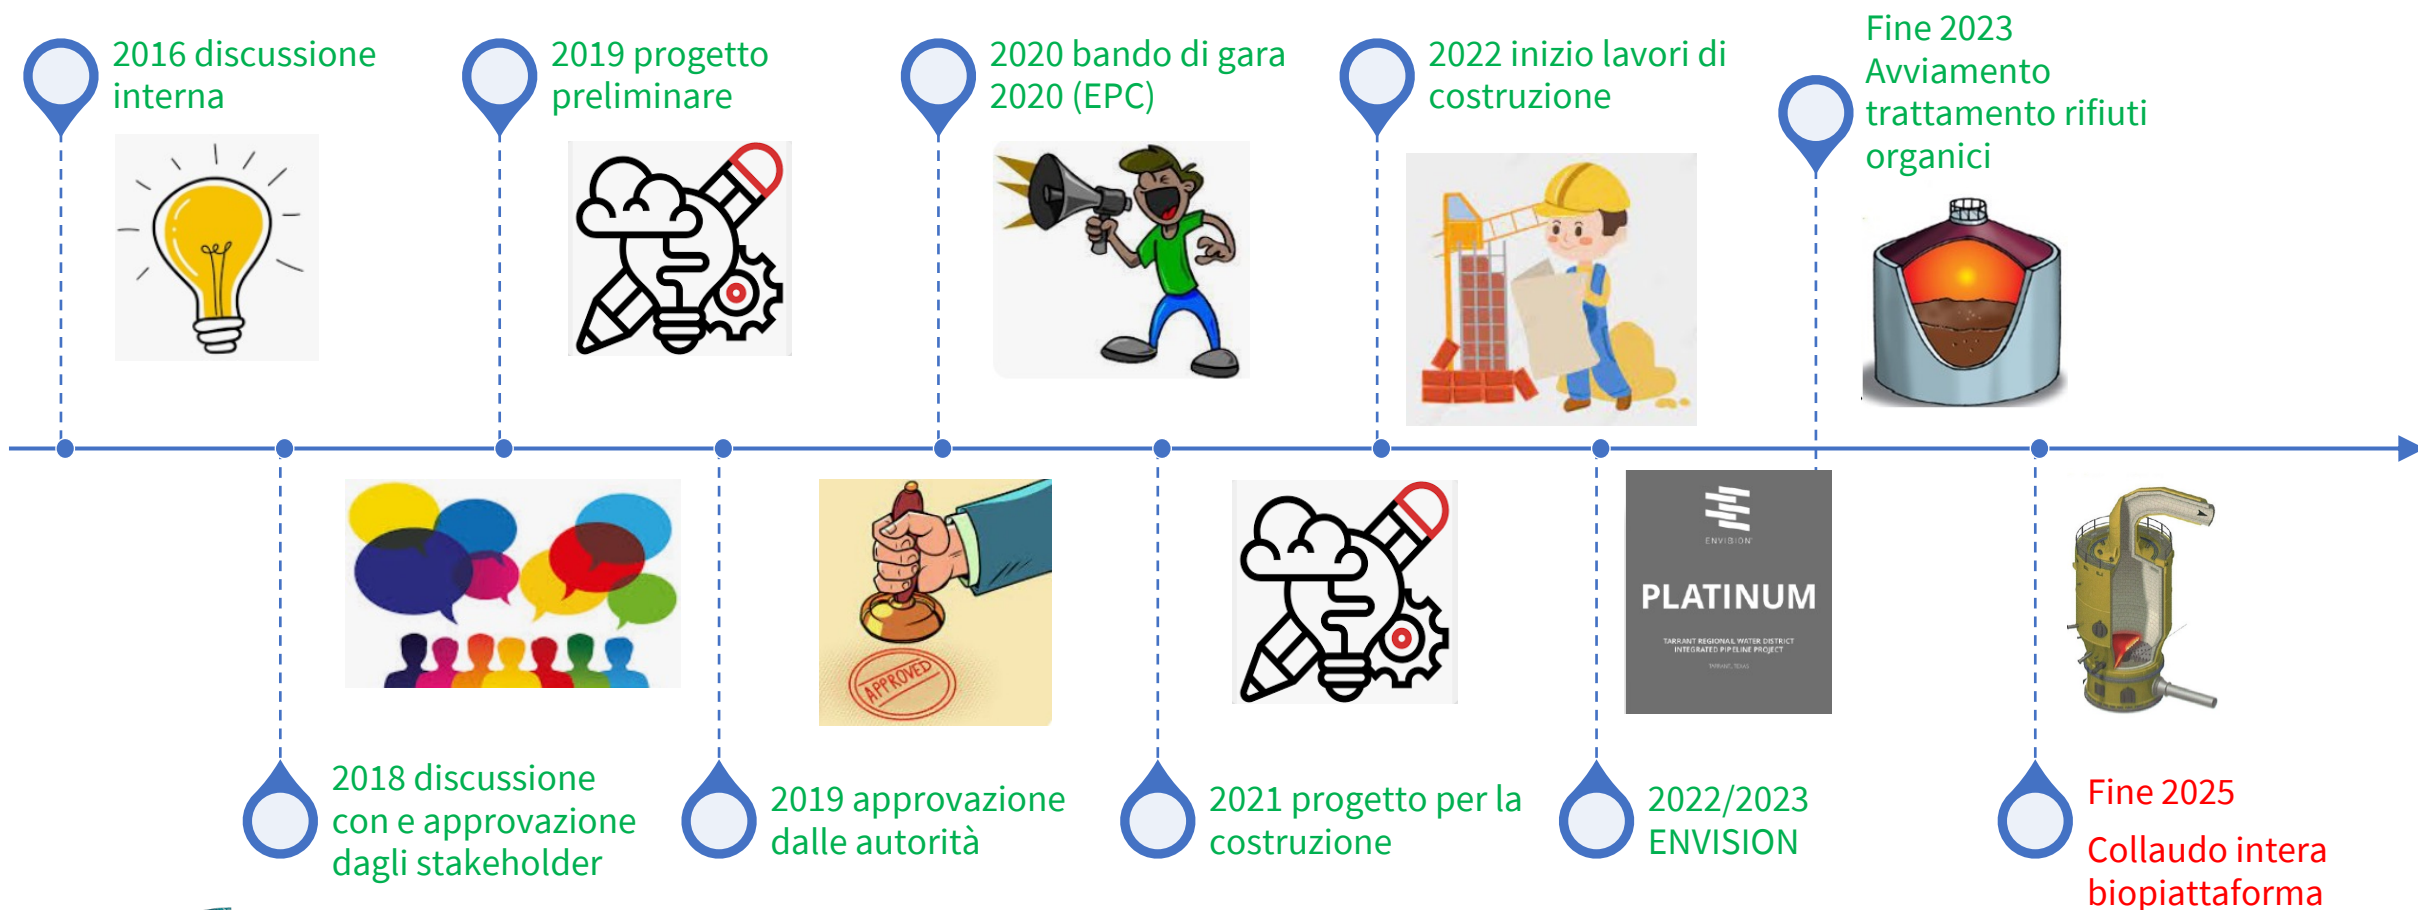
2016 discussione interna

2019 progetto preliminare

2020 bando di gara 2020 (EPC)

2022 inizio lavori di costruzione

Fine 2023 Avviamento trattamento rifiuti organici

APPROVED

ENVISION

PLATINUM

TARRANT REGIONAL WATER DISTRICT INTEGRATED PIPELINE PROJECT

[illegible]

2018 discussione con e approvazione dagli stakeholder

2019 approvazione dalle autorità

2021 progetto per la costruzione

2022/2023 ENVISION

Fine 2025

Collaudo intera biopiattaforma